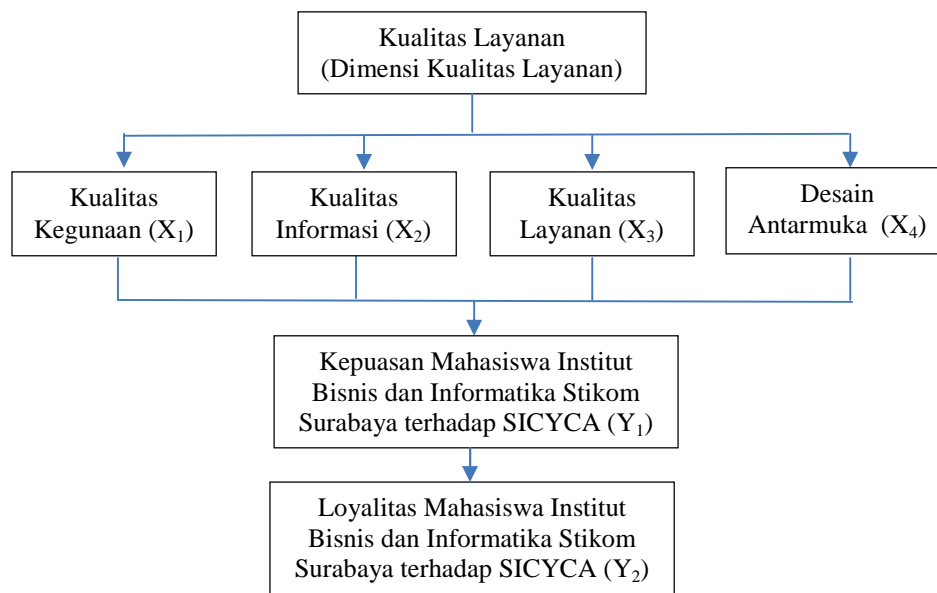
Kualitas Layanan
(Dimensi Kualitas Layanan)

Kualitas Kegunaan ($X_1$)

Kualitas Informasi ($X_2$)

Kualitas Layanan ($X_3$)

Desain Antarmuka ($X_4$)

Kepuasan Mahasiswa Institut Bisnis dan Informatika Stikom Surabaya terhadap SICYCA ($Y_1$)

Loyalitas Mahasiswa Institut Bisnis dan Informatika Stikom Surabaya terhadap SICYCA ($Y_2$)